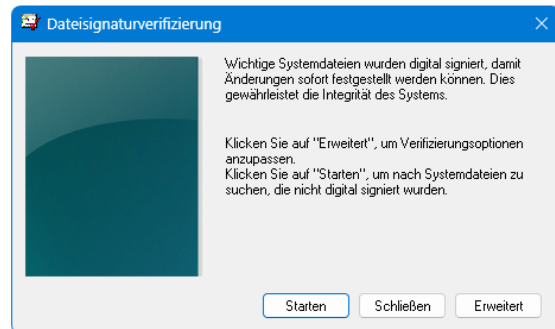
Dateisignaturverifizierung

Wichtige Systemdateien wurden digital signiert, damit Änderungen sofort festgestellt werden können. Dies gewährleistet die Integrität des Systems.

Klicken Sie auf "Erweitert", um Verifizierungsoptionen anzupassen.
Klicken Sie auf "Starten", um nach Systemdateien zu suchen, die nicht digital signiert wurden.

Starten | Schließen | Erweitert